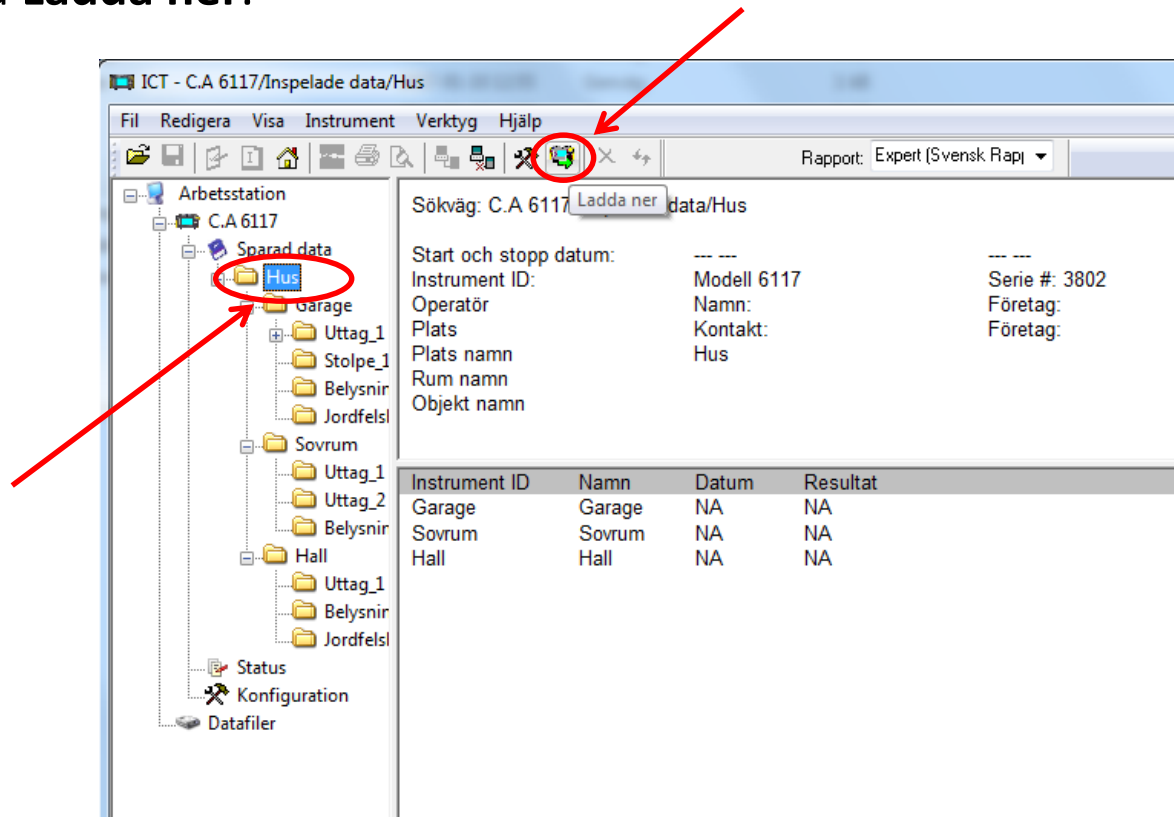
Ladda ner

ICT - C.A 6117/Inspelade data/Hus

Fil Redigera Visa Instrument Verktyg Hjälp

Rapport: Expert (Svensk Rap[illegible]

Ladda ner

Arbetsstation
C.A 6117
Sparad data
Hus
Garage
Uttag_1
Stolpe_1
Belysnir
Jordfelsl
Sovrum
Uttag_1
Uttag_2
Belysnir
Hall
Uttag_1
Belysnir
Jordfelsl
Status
Konfiguration
Datafiler

Sökväg: C.A 6117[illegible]data/Hus

Start och stopp datum: --- --- --- ---
Instrument ID: Modell 6117 Serie #: 3802
Operatör Namn: Företag:
Plats Kontakt: Företag:
Plats namn Hus
Rum namn
Objekt namn

| Instrument ID | Namn | Datum | Resultat |
|---|---|---|---|
| Garage | Garage | NA | NA |
| Sovrum | Sovrum | NA | NA |
| Hall | Hall | NA | NA |